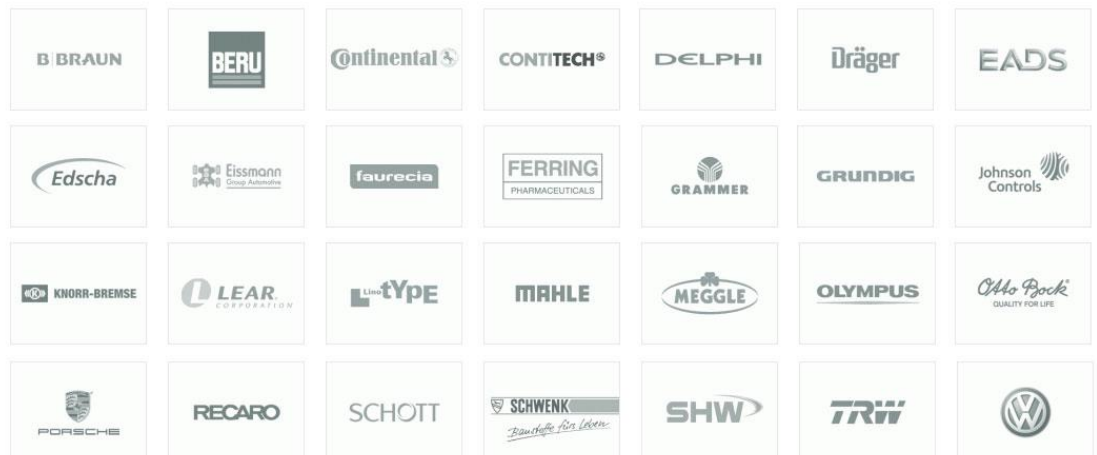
B|BRAUN

BERU

Continental

CONTITECH®

DELPHI

Dräger

EADS

Edscha

Eissmann Group Automotive

faurecia

FERRING PHARMACEUTICALS

GRAMMER

GRUNDIG

Johnson Controls

KNORR-BREMSE

LEAR CORPORATION

Linotype

MAHLE

MEGGLE

OLYMPUS

Otto Bock® QUALITY FOR LIFE

PORSCHE

RECARO

SCHOTT

SCHWENK Baustoffe für Leben

SHW

TRW